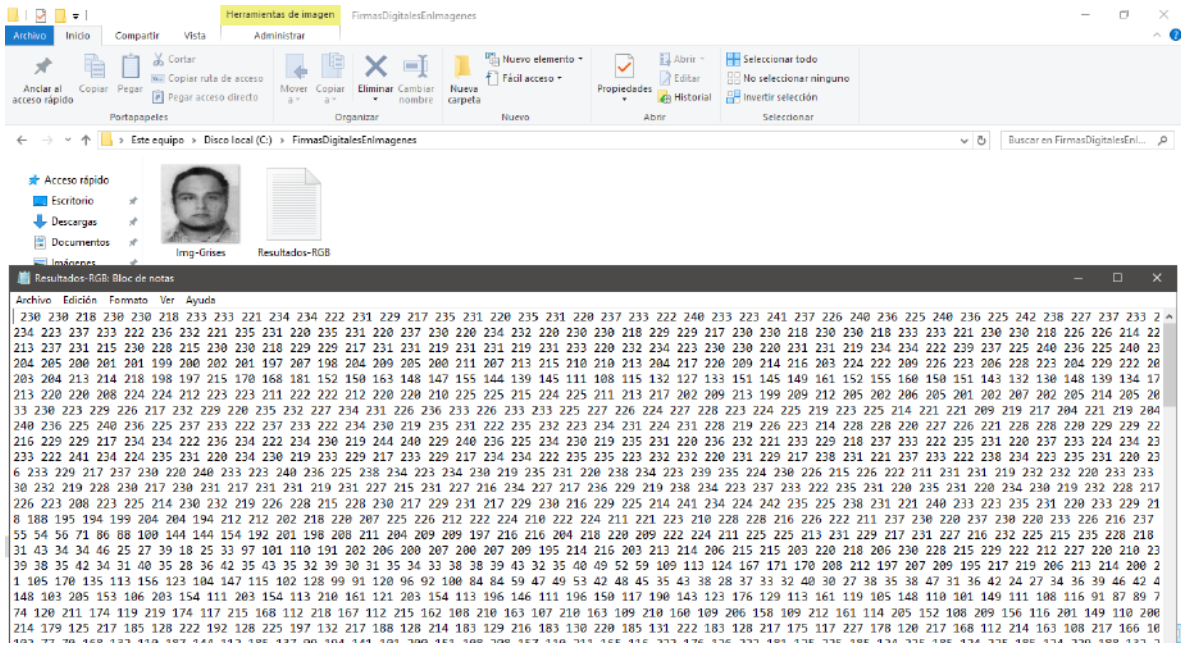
Herramientas de imagen FirmasDigitalesEnImagenes
Archivo Inicio Compartir Vista Administrar
Anclar al acceso rápido Copiar Pegar Cortar Copiar ruta de acceso Pegar acceso directo Mover a Copiar a Eliminar Cambiar nombre Nueva carpeta Nuevo elemento Fácil acceso Propiedades Abrir Editar Historial Seleccionar todo No seleccionar ninguno Invertir selección
Portapapeles Organizar Nuevo Abrir Seleccionar
Este equipo › Disco local (C:) › FirmasDigitalesEnImagenes
Buscar en FirmasDigitalesEnI...
Acceso rápido
Escritorio
Descargas
Documentos
Imágenes
Img-Grises
Resultados-RGB
Resultados-RGB: Bloc de notas
Archivo Edición Formato Ver Ayuda
230 230 218 230 230 218 233 233 221 234 234 222 231 229 217 235 231 220 235 231 220 237 233 222 240 233 223 241 237 226 240 236 225 240 236 225 242 238 227 237 233 2
234 223 237 233 222 236 232 221 235 231 220 235 231 220 237 230 220 234 232 220 230 230 218 229 229 217 230 230 218 230 230 218 233 233 221 230 230 218 226 226 214 22
213 237 231 215 230 228 215 230 230 218 229 229 217 231 231 219 231 231 219 231 233 220 232 234 223 230 230 220 231 231 219 234 234 222 239 237 225 240 236 225 240 23
204 205 200 201 201 199 200 202 201 197 207 198 204 209 205 200 211 207 213 215 210 210 213 204 217 220 209 214 216 203 224 222 209 226 223 206 228 223 204 229 222 20
203 204 213 214 218 198 197 215 170 168 181 152 150 163 148 147 155 144 139 145 111 108 115 132 127 133 151 145 149 161 152 155 160 150 151 143 132 130 148 139 134 17
213 220 220 208 224 224 212 223 223 211 222 222 212 220 210 225 225 215 224 225 211 213 217 202 209 213 199 209 212 205 202 206 205 201 202 207 202 205 214 205 20
33 230 223 229 226 217 232 229 220 235 232 227 234 231 226 236 233 226 233 225 227 226 224 227 228 223 224 225 219 223 225 214 221 221 209 219 217 204 221 219 204
240 236 225 240 236 225 237 233 222 237 233 222 234 230 219 235 231 222 235 232 223 234 231 224 231 228 219 226 223 214 228 228 220 227 226 221 228 228 220 229 229 22
216 229 229 217 234 234 222 236 234 222 234 230 219 244 240 229 240 236 225 234 230 219 235 231 220 236 232 221 233 229 218 237 233 222 235 231 220 237 233 224 234 23
233 222 241 234 224 235 231 220 234 230 219 233 229 217 233 229 217 234 234 222 235 235 223 232 232 220 231 229 217 238 231 221 237 233 222 238 234 223 235 231 220 23
6 233 229 217 237 230 220 240 233 223 240 236 225 238 234 223 234 230 219 235 231 220 238 234 223 239 235 224 230 226 215 226 222 211 231 231 219 232 232 220 233 233
30 232 219 228 230 217 230 231 217 231 231 219 231 227 215 231 227 216 234 227 217 236 229 219 238 234 223 237 233 222 235 231 220 235 231 220 234 230 219 232 228 217
226 223 208 223 225 214 230 232 219 226 228 215 228 230 217 229 231 217 229 230 216 229 225 214 241 234 224 242 235 225 238 231 221 240 233 223 235 231 220 233 229 21
8 188 195 194 199 204 204 194 212 212 202 218 220 207 225 226 212 222 224 210 222 224 211 221 223 210 228 228 216 226 222 211 237 230 220 237 230 220 233 226 216 237
55 54 56 71 86 88 100 144 144 154 192 201 198 208 211 204 209 209 197 216 216 204 218 220 209 222 224 211 225 225 213 231 229 217 231 227 216 232 225 215 235 228 218
31 43 34 34 46 25 27 39 18 25 33 97 101 110 191 202 206 200 207 200 207 209 195 214 216 203 213 214 206 215 215 203 220 218 206 230 228 215 229 222 212 227 220 210 23
39 38 35 42 34 31 40 35 28 36 42 35 43 35 32 39 30 31 35 34 33 38 38 39 43 32 35 40 49 52 59 109 113 124 167 171 170 208 212 197 207 209 195 217 219 206 213 214 200 2
1 105 170 135 113 156 123 104 147 115 102 128 99 91 120 96 92 100 84 84 59 47 49 53 42 48 45 35 43 38 28 37 33 32 40 30 27 38 35 38 47 31 36 42 24 27 34 36 39 46 42 4
148 103 205 153 106 203 154 111 203 154 113 210 161 121 203 154 113 196 146 111 196 150 117 190 143 123 176 129 113 161 119 105 148 110 101 149 111 108 116 91 87 89 7
74 120 211 174 119 219 174 117 215 168 112 218 167 112 215 162 108 210 163 107 210 163 109 210 160 109 206 158 109 212 161 114 205 152 108 209 156 116 201 149 110 200
214 179 125 217 185 128 222 192 128 225 197 132 217 188 128 214 183 129 216 183 130 220 185 131 222 183 128 217 175 117 227 178 120 217 168 112 214 163 108 217 166 10
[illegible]